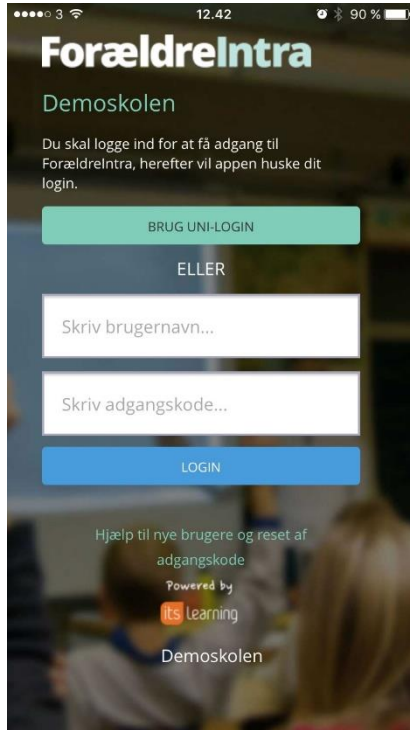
●●●●○ 3 12.42 90 %

ForældreIntra

Demoskolen

Du skal logge ind for at få adgang til ForældreIntra, herefter vil appen huske dit login.

BRUG UNI-LOGIN

ELLER

Skriv brugernavn...

Skriv adgangskode...

LOGIN

Hjælp til nye brugere og reset af adgangskode

Powered by

its learning

Demoskolen